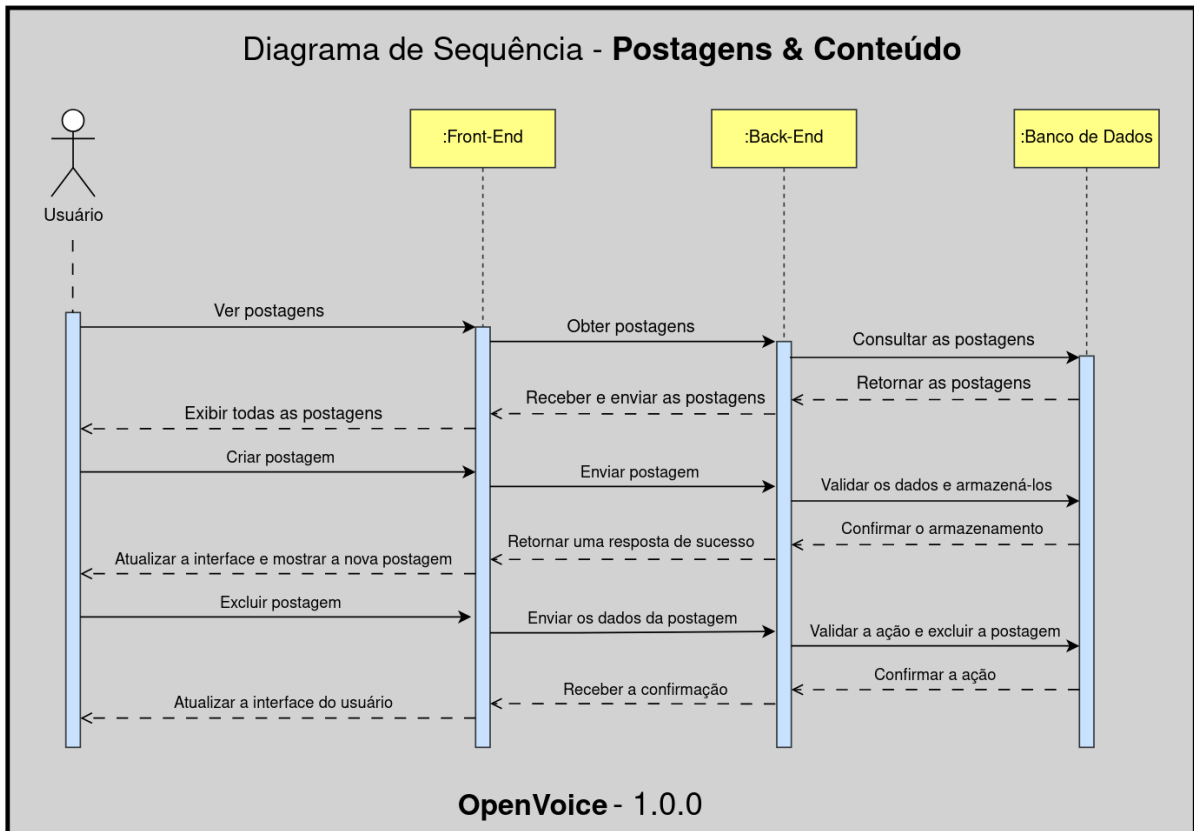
Diagrama de Sequência - **Postagens & Conteúdo**

Usuário

:Front-End

:Back-End

:Banco de Dados

Ver postagens

Obter postagens

Consultar as postagens

Retornar as postagens

Receber e enviar as postagens

Exibir todas as postagens

Criar postagem

Enviar postagem

Validar os dados e armazená-los

Confirmar o armazenamento

Retornar uma resposta de sucesso

Atualizar a interface e mostrar a nova postagem

Excluir postagem

Enviar os dados da postagem

Validar a ação e excluir a postagem

Confirmar a ação

Receber a confirmação

Atualizar a interface do usuário

**OpenVoice** - 1.0.0